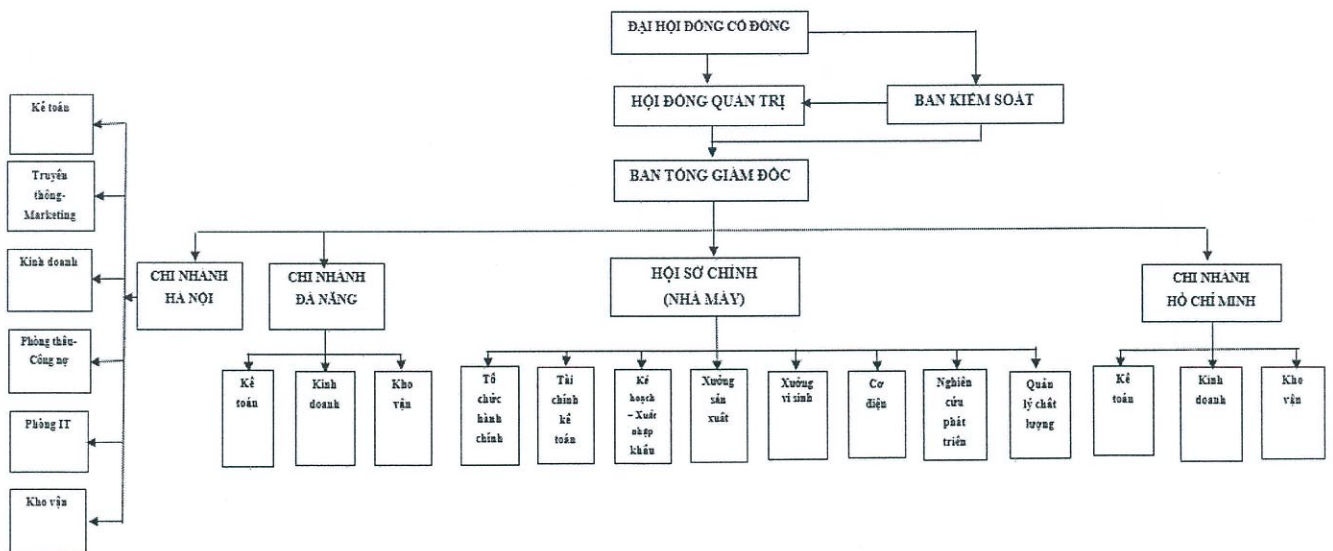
ĐẠI HỘI ĐỒNG CỔ ĐÔNG

HỘI ĐỒNG QUẢN TRỊ

BAN KIỂM SOÁT

BAN TỔNG GIÁM ĐỐC

Kế toán

Truyền thông-Marketing

Kinh doanh

Phòng thầu-Công nợ

Phòng IT

Kho vận

CHI NHÁNH HÀ NỘI

CHI NHÁNH ĐÀ NẴNG

HỘI SỞ CHÍNH (NHÀ MÁY)

CHI NHÁNH HỒ CHÍ MINH

Kế toán

Kinh doanh

Kho vận

Tổ chức hành chính

Tài chính kế toán

Kế hoạch – Xuất nhập khẩu

Xưởng sản xuất

Xưởng vi sinh

Cơ điện

Nghiên cứu phát triển

Quản lý chất lượng

Kế toán

Kinh doanh

Kho vận